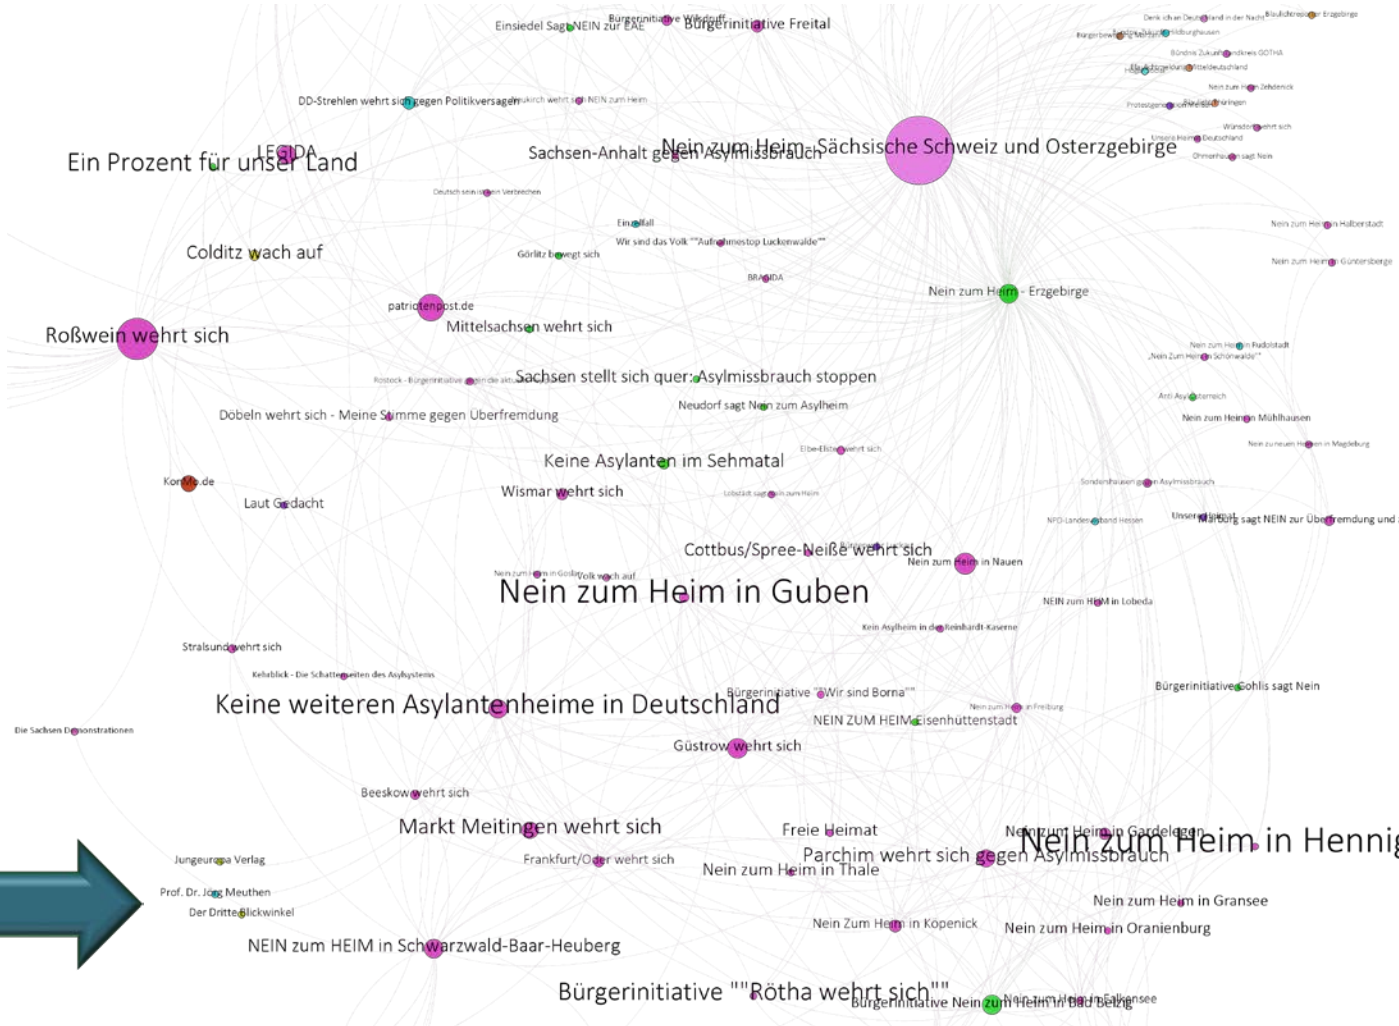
Einsiedel Sagt NEIN zur EAE
Bürgerinitiative Wilsdruff
Bürgerinitiative Freital
Denk ich an Deutschland in der Nacht
Blaulichtreporter Erzgebirge
Bürgerbewegung Hildburghausen
Bündnis Zukunft Landkreis GOTHA
Mitteldeutschland
Nein zum Heim Zehdenick
Thüringen
Wünsdorf wehrt sich
Unsere Heimat Deutschland
Ohmerhausen sagt Nein
DD-Strehlen wehrt sich gegen Politikversagen
Neukirch wehrt sich NEIN zum Heim
LEGIDA
Ein Prozent für unser Land
Sachsen-Anhalt gegen Asylmissbrauch
Nein zum Heim - Sächsische Schweiz und Osterzgebirge
Deutsch sein ist kein Verbrechen
Einzelfall
Wir sind das Volk ""Aufnahmestop Luckenwalde""
Nein zum Heim in Halberstadt
Görlitz bewegt sich
Nein zum Heim in Güntersberge
Colditz wach auf
BRAGIDA
Nein zum Heim - Erzgebirge
patriotenpost.de
Mittelsachsen wehrt sich
Nein zum Heim in Rudolstadt
"Nein Zum Heim in Schönwalde"
Roßwein wehrt sich
Rostock - Bürgerinitiative gegen die aktuelle
Sachsen stellt sich quer: Asylmissbrauch stoppen
Anti Asyl Österreich
Neudorf sagt Nein zum Asylheim
Nein zum Heim in Mühlhausen
Döbeln wehrt sich - Meine Stimme gegen Überfremdung
Nein zu neuen Heimen in Magdeburg
Elbe-Elster wehrt sich
Keine Asylanten im Sehmatal
Sondershausen gegen Asylmissbrauch
KomMa.de
Wismar wehrt sich
Lobstädt sagt nein zum Heim
Laut Gedacht
NPD-Landesverband Hessen
Unser Marburg sagt NEIN zur Überfremdung und
Cottbus/Spree-Neiße wehrt sich
Nein zum Heim in Nauen
Nein zum Heim in Goslar
Volk wach auf
Nein zum Heim in Guben
NEIN zum HEIM in Lobeda
Kein Asylheim in der Reinhardt-Kaserne
Stralsund wehrt sich
Kehrblick - Die Schattenseiten des Asylsystems
Bürgerinitiative ""Wir sind Borna""
Bürgerinitiative Cohlis sagt Nein
Keine weiteren Asylantenheime in Deutschland
Nein zum Heim in Freiburg
NEIN ZUM HEIM Eisenhüttenstadt
Die Sachsen Demonstrationen
Güstrow wehrt sich
Beeskow wehrt sich
Markt Meitingen wehrt sich
Freie Heimat
Nein zum Heim in Gardelegen
Nein zum Heim in Hennig
Jungeuropa Verlag
Frankfurt/Oder wehrt sich
Parchim wehrt sich gegen Asylmissbrauch
Nein zum Heim in Thale
Prof. Dr. Jörg Meuthen
Der Dritte Blickwinkel
Nein zum Heim in Gransee
Nein Zum Heim in Köpenick
Nein zum Heim in Oranienburg
NEIN zum HEIM in Schwarzwald-Baar-Heuberg
Bürgerinitiative ""Rötha wehrt sich""
Bürgerinitiative Nein zum Heim in Bad Belzig
Nein zum Heim in Falkensee